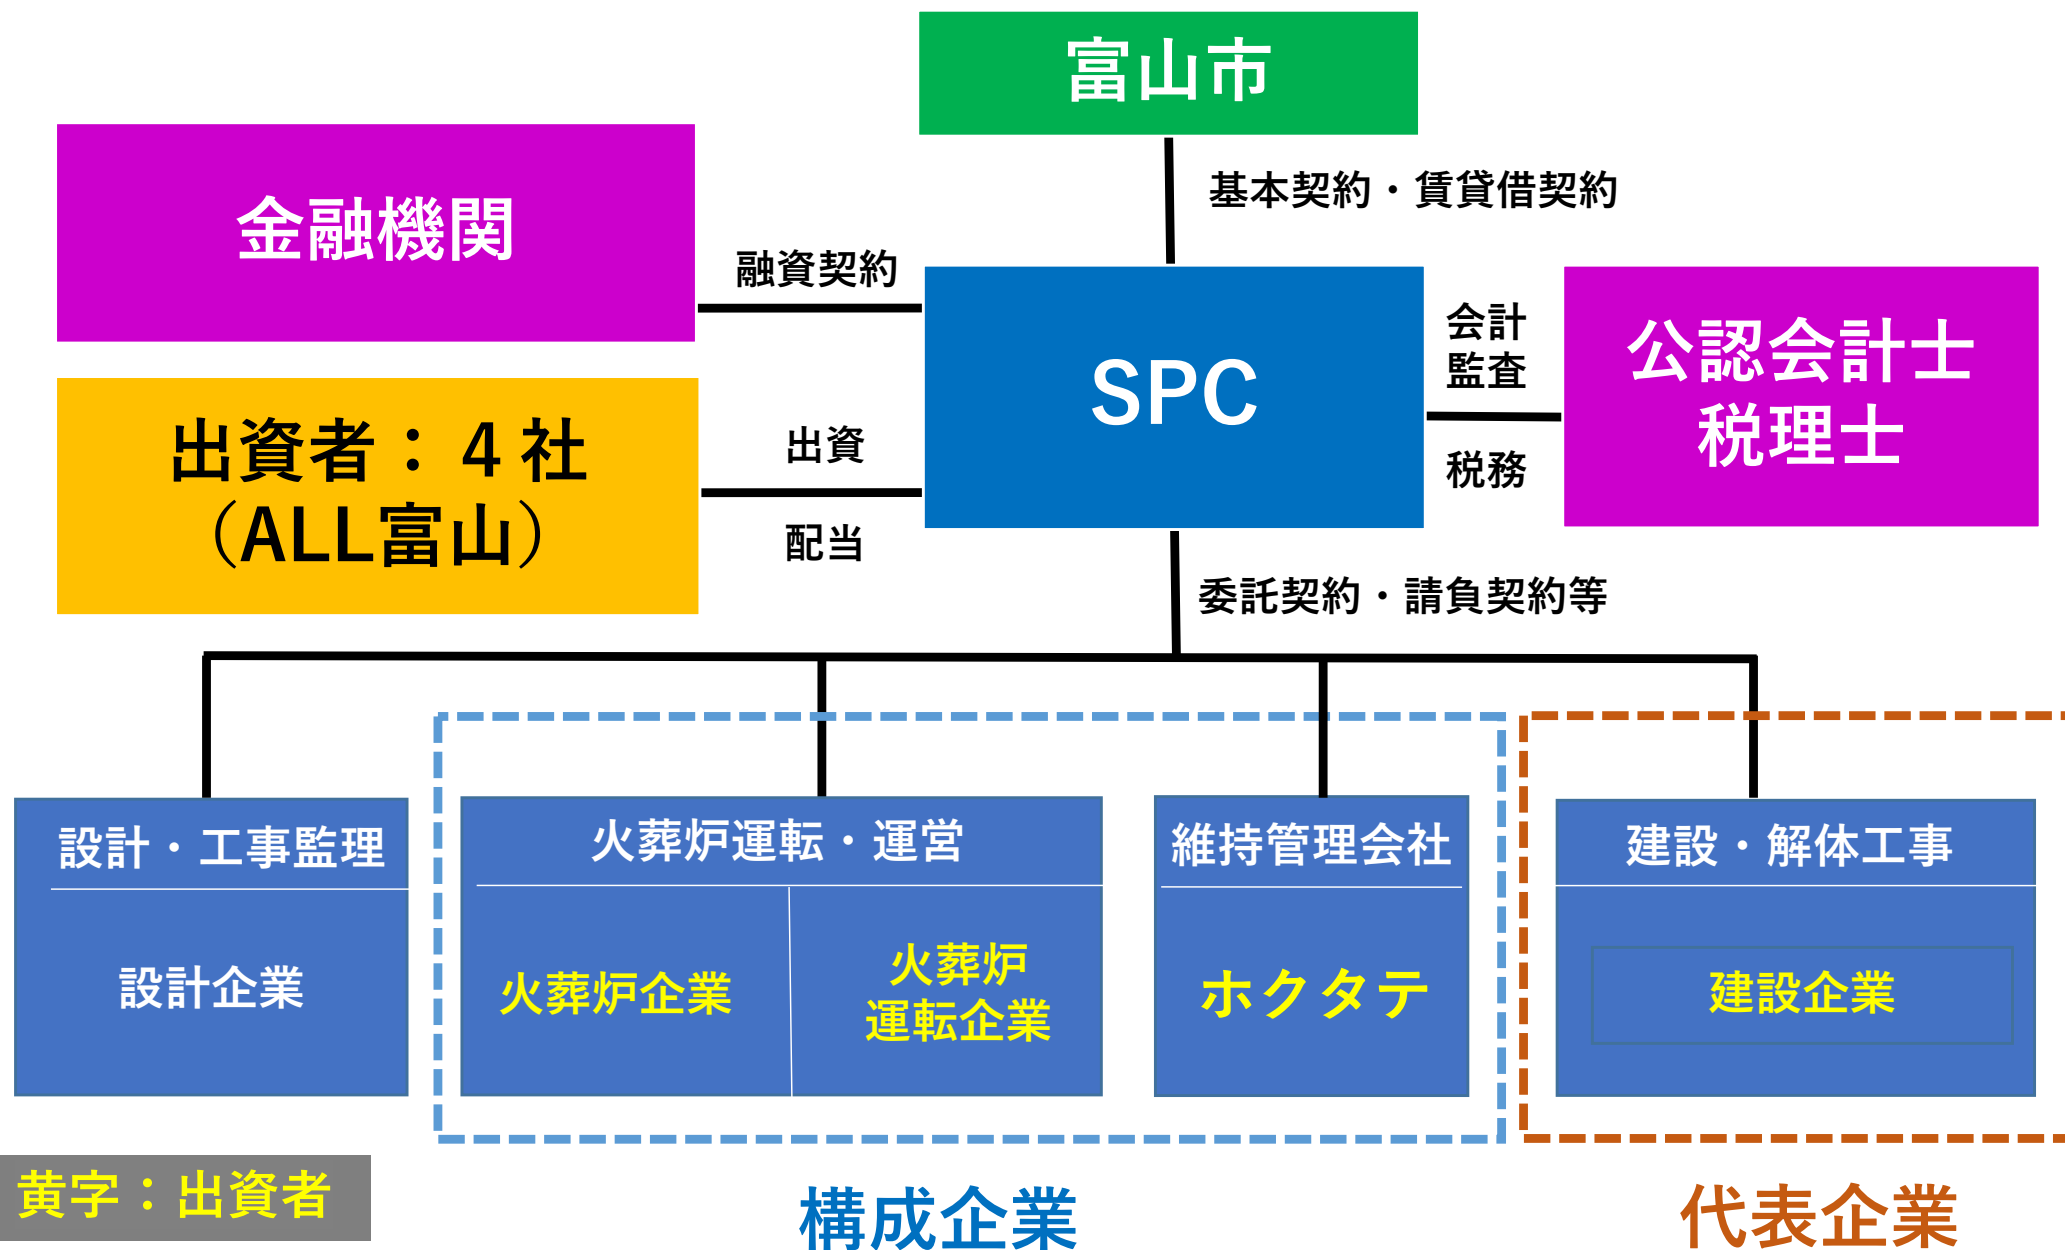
富山市

金融機関

基本契約・賃貸借契約

融資契約

SPC

会計
監査

公認会計士
税理士

出資者：４社
（ALL富山）

出資

税務

配当

委託契約・請負契約等

設計・工事監理

設計企業

火葬炉運転・運営

火葬炉企業

火葬炉
運転企業

維持管理会社

ホクタテ

建設・解体工事

建設企業

黄字：出資者

構成企業

代表企業